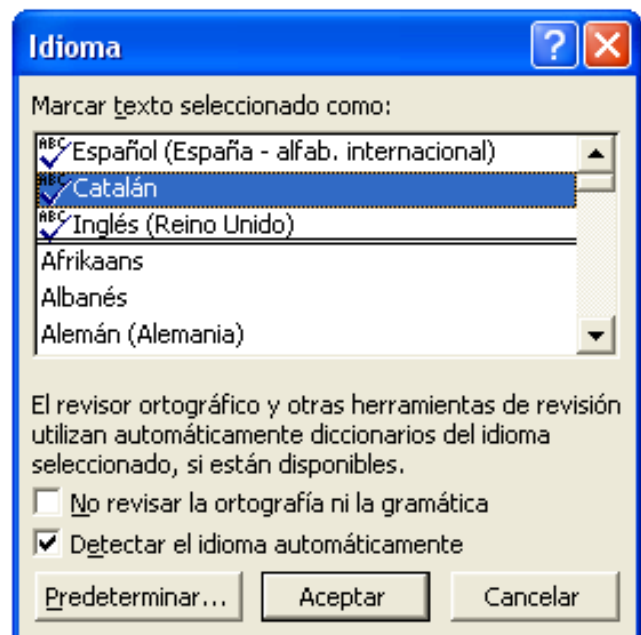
Idioma

Marcar texto seleccionado como:

Español (España - alfab. internacional)
Catalán
Inglés (Reino Unido)
Afrikaans
Albanés
Alemán (Alemania)

El revisor ortográfico y otras herramientas de revisión utilizan automáticamente diccionarios del idioma seleccionado, si están disponibles.

No revisar la ortografía ni la gramática
Detectar el idioma automáticamente

Predeterminar... | Aceptar | Cancelar